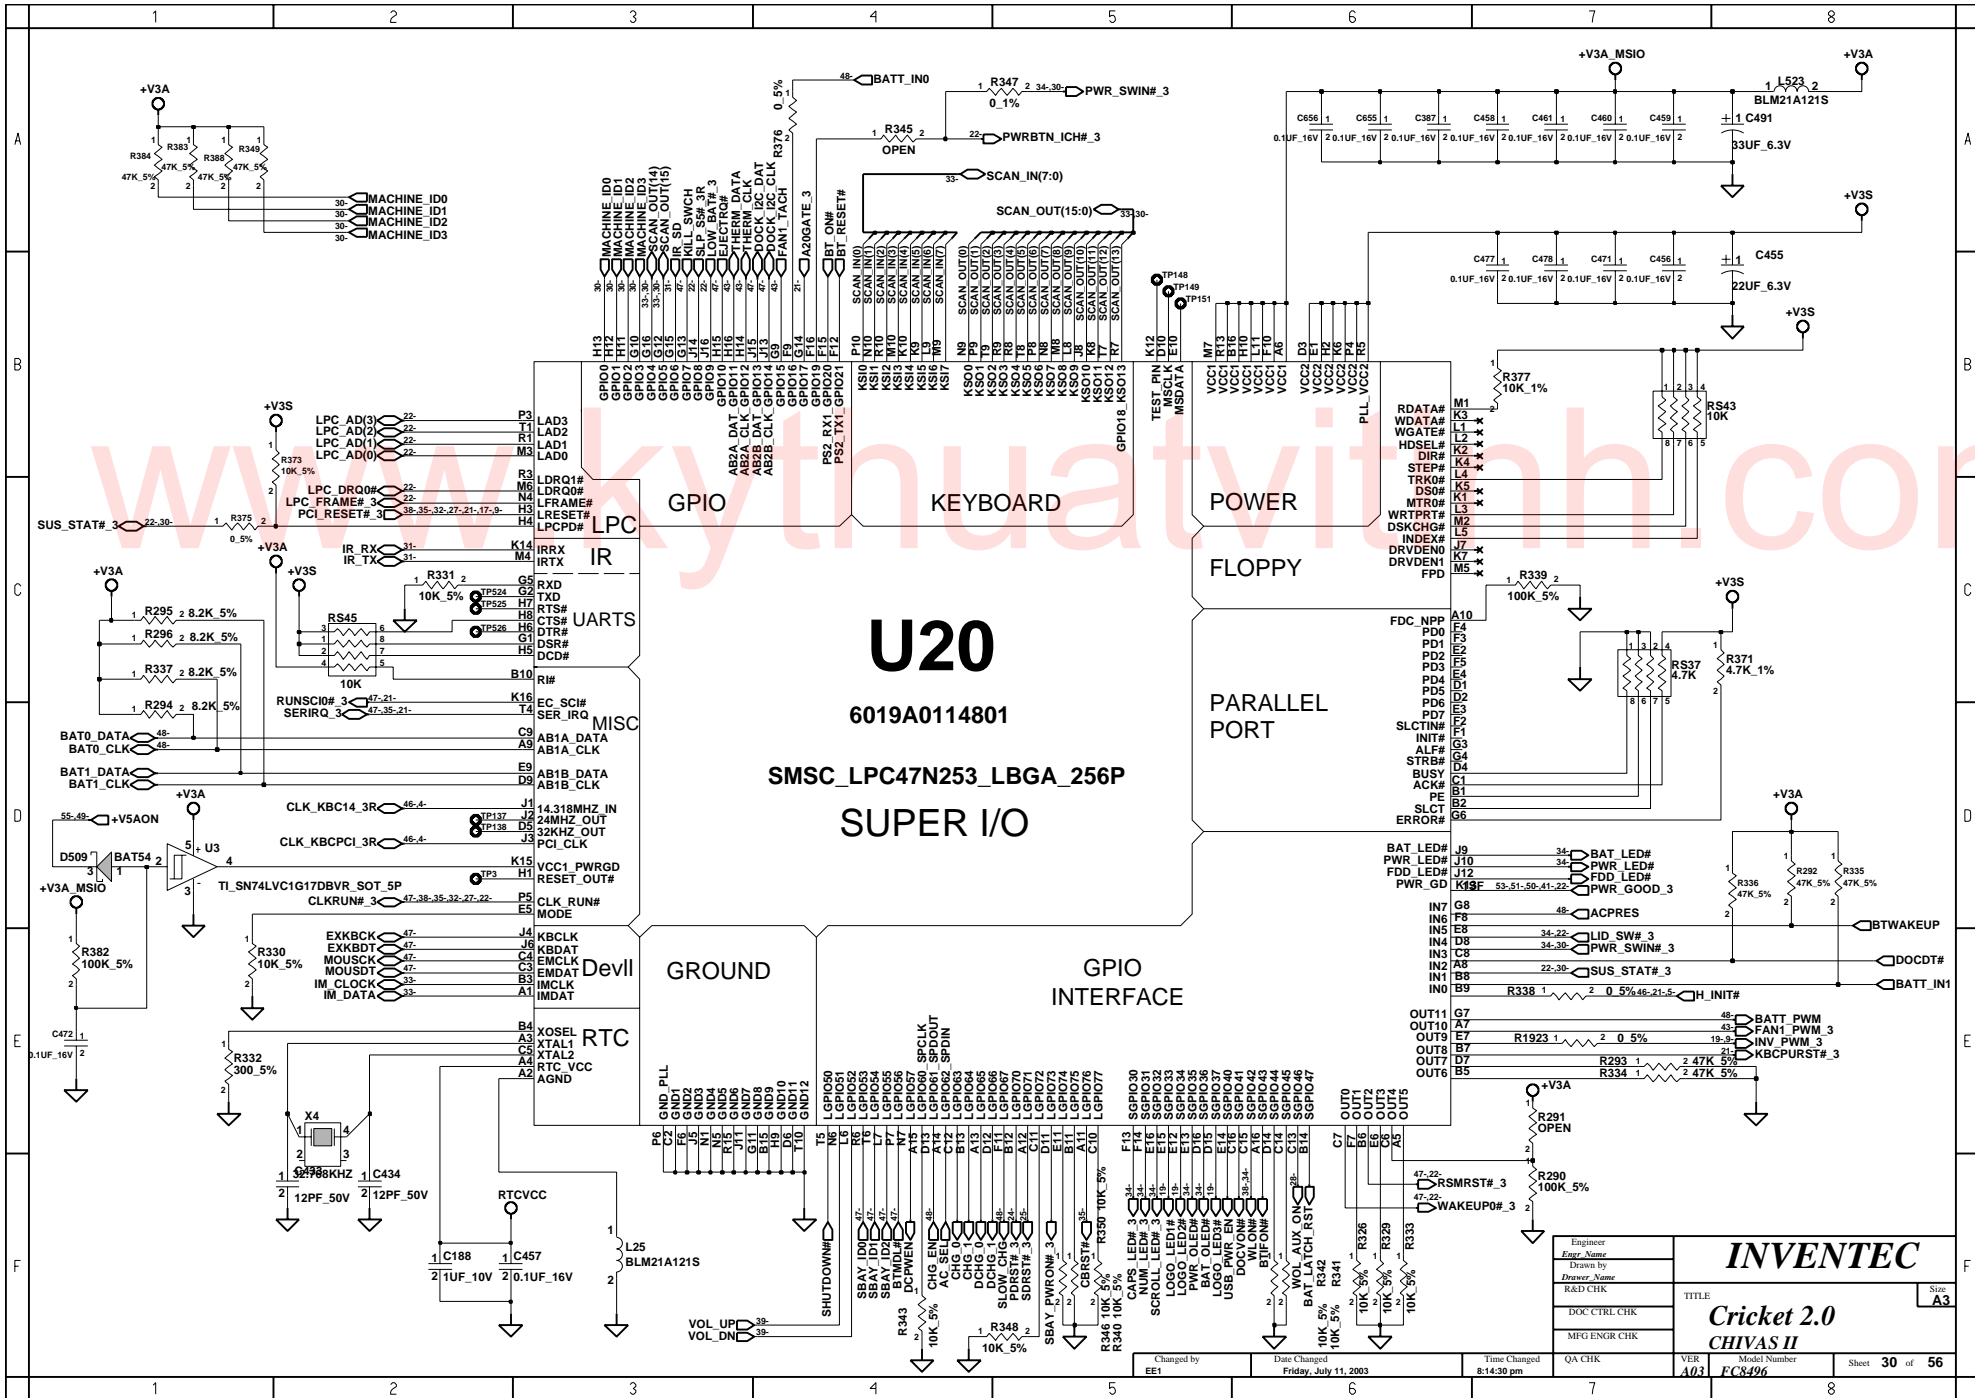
1 2 3 4 5 6 7 8

A B C D E F

www.kythuatvitinh.com

U20
6019A0114801
SMSC_LPC47N253_LBGA_256P
SUPER I/O

GPIO
KEYBOARD
POWER
FLOPPY
LPC
IR
UARTS
MISC
PARALLEL PORT
DevII
GROUND
GPIO INTERFACE
RTC

+V3A
R384 47K_5%
R383 47K_5%
R388 47K_5%
R349 47K_5%
MACHINE_ID0
MACHINE_ID1
MACHINE_ID2
MACHINE_ID3

BATT_IN0
R376 0_5%
R347 0_1%
PWR_SWIN#_3
R345 OPEN
PWRBTN_ICH#_3
SCAN_IN(7:0)
SCAN_OUT(15:0)

+V3A_MSIO
+V3A
L523 BLM21A121S
C656 C655 C387 C458 C461 C460 C459
0.1UF_16V
C491 33UF_6.3V
+V3S
C477 C478 C471 C456
C455 22UF_6.3V
TP148 TP149 TP151

LPC_AD(3) LPC_AD(2) LPC_AD(1) LPC_AD(0)
LAD3 LAD2 LAD1 LAD0
LPC_DRQ0# LPC_FRAME#_3 PCI_RESET#_3
LDRQ1# LDRQ0# LFRAME# LRESET# LPCPD#
+V3S R373 10K_5%
SUS_STAT#_3 R375 0_5%
IR_RX IR_TX IRRX IRTX
+V3A R331 10K_5%
RXD TXD RTS# CTS# DTR# DSR# DCD# RI#
TP524 TP525 TP526
R295 8.2K_5%
R296 8.2K_5%
R337 8.2K_5%
R294 8.2K_5%
RS45 10K
RUNSCI0#_3 SERIRQ_3
EC_SCI# SER_IRQ
BAT0_DATA BAT0_CLK BAT1_DATA BAT1_CLK
AB1A_DATA AB1A_CLK AB1B_DATA AB1B_CLK
CLK_KBC14_3R 14.318MHZ_IN
TP137 TP138 24MHZ_OUT 32KHZ_OUT
CLK_KBCPCI_3R PCI_CLK
+V5AON D509 BAT54 U3
TI_SN74LVC1G17DBVR_SOT_5P
VCC1_PWRGD RESET_OUT# TP3
+V3A_MSIO CLKRUN#_3 CLK_RUN# MODE
R382 100K_5%
R330 10K_5%
EXKBCK EXKBDT MOUSCK MOUSDT IM_CLOCK IM_DATA
KBCLK KBDAT EMCLK EMDAT IMCLK IMDAT
C472 0.1UF_16V
R332 300_5%
XOSEL XTAL1 XTAL2 RTC_VCC AGND
X4 32.768KHZ
C433 12PF_50V C434 12PF_50V
RTCVCC C188 1UF_10V C457 0.1UF_16V
L25 BLM21A121S

R377 10K_1% RS43 10K
RDATA# WDATA# WGATE# HDSEL# DIR# STEP# TRK0# DS0# MTR0# WRTPRT# DSKCHG# INDEX# DRVDEN0 DRVDEN1 FPD
R339 100K_5%
FDC_NPP PD0 PD1 PD2 PD3 PD4 PD5 PD6 PD7 SLCTIN# INIT# ALF# STRB# BUSY ACK# PE SLCT ERROR#
RS37 4.7K R371 4.7K_1%
BAT_LED# PWR_LED# FDD_LED# PWR_GD
BAT_LED# PWR_LED# FDD_LED# PWR_GOOD_3
R336 47K_5% R292 47K_5% R335 47K_5%
IN7 IN6 IN5 IN4 IN3 IN2 IN1 IN0
ACPRES BTWAKEUP LID_SW#_3 PWR_SWIN#_3 DOCDT# SUS_STAT#_3 BATT_IN1
R338 0_5% H_INIT#
OUT11 OUT10 OUT9 OUT8 OUT7 OUT6
BATT_PWM FAN1_PWM_3 INV_PWM_3 KBCPURST#_3
R1923 0_5% R293 47K_5% R334 47K_5%
R291 OPEN R290 100K_5%
RSMRST#_3 WAKEUP0#_3

SHUTDOWN# VOL_UP VOL_DN
SBAY_ID0 SBAY_ID1 SBAY_ID2 BTMDL# DCPWEN
CHG_EN AC_SEL CHG_0 CHG_1 DCHG_0 DCHG_1 SLOW_CHG PDRST#_3 SDRST#_3
R343 10K_5% R348 10K_5%
SBAY_PWRON#_3 CBRST# R350 10K_5% R346 10K_5% R340 10K_5%
CAPS_LED#_3 NUM_LED#_3 SCROLL_LED#_3 LOGO_LED1# LOGO_LED2# PWR_OLED# BAT_OLED# LOGO_LED# USB_PWR_EN DOCVON# WLON# BTIFON# WOL_AUX_ON BAT_LATCH_RST
R342 10K_5% R341 10K_5% R326 10K_5% R329 10K_5% R333 10K_5%

Engineer Engr_Name Drawn by Drawer_Name R&D CHK DOC CTRL CHK MFG ENGR CHK QA CHK
INVENTEC
TITLE Cricket 2.0 CHIVAS II
Size A3
Changed by EE1 Date Changed Friday, July 11, 2003 Time Changed 8:14:30 pm
VER A03 Model Number FC8496 Sheet 30 of 56